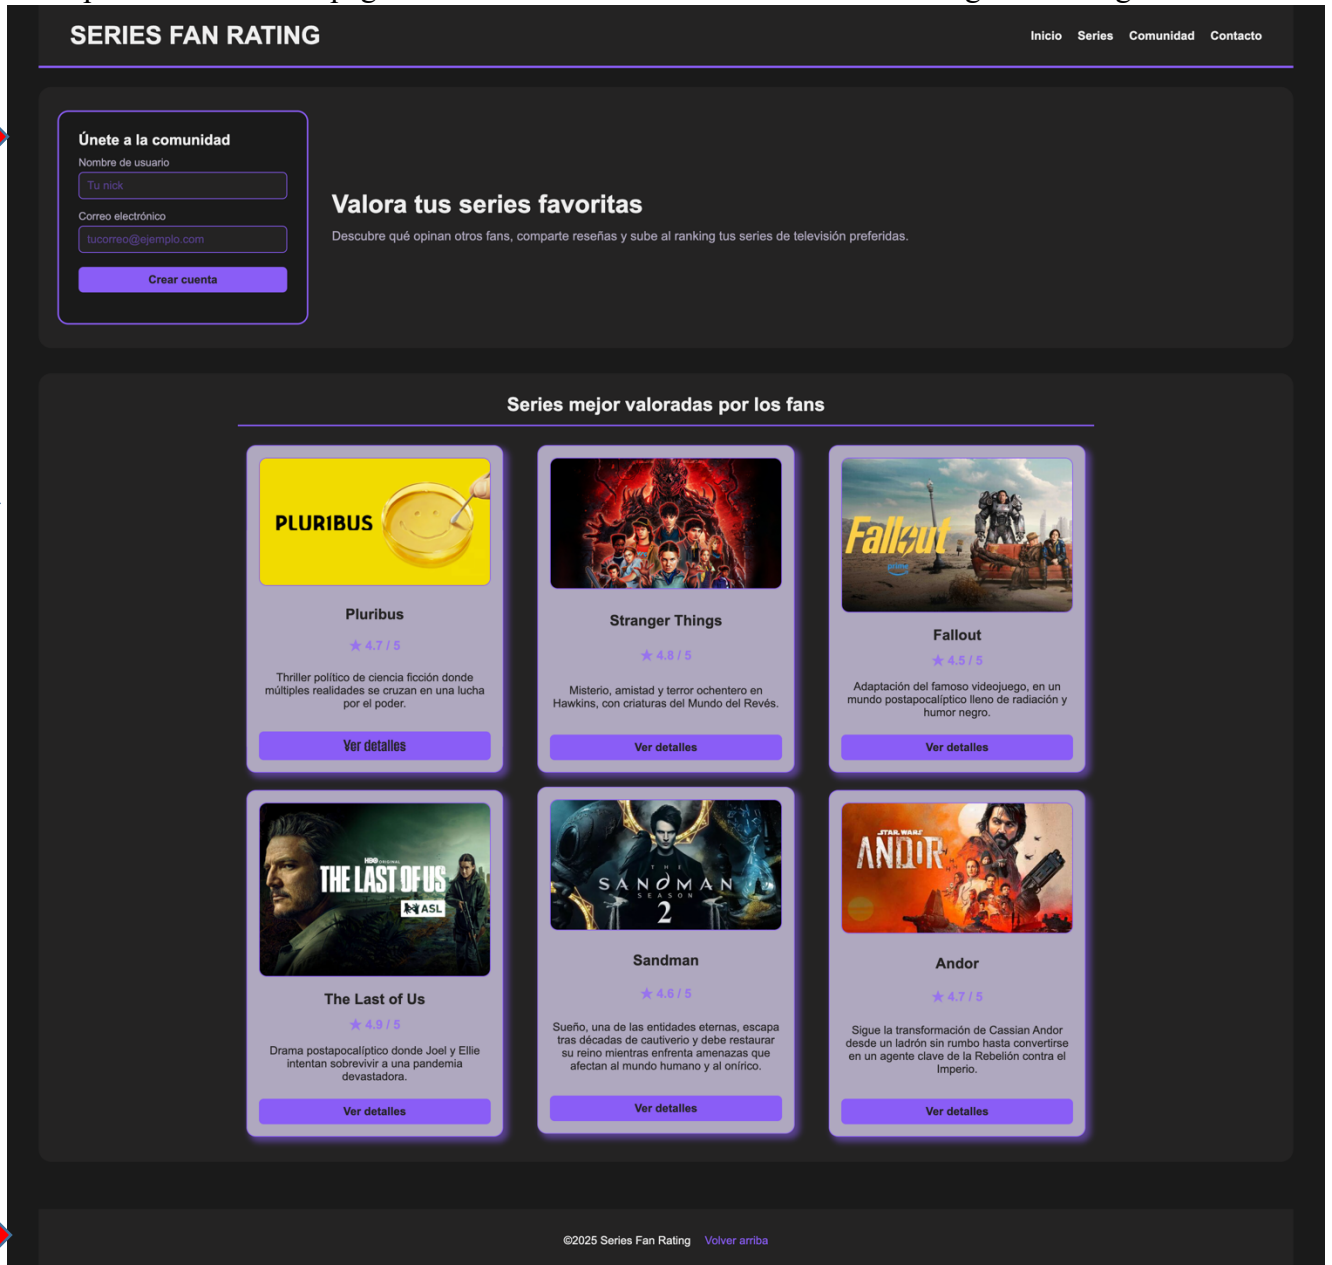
SERIES FAN RATING

Inicio Series Comunidad Contacto

Únete a la comunidad

Nombre de usuario

Tu nick

Correo electrónico

tucorreo@ejemplo.com

Crear cuenta

Valora tus series favoritas

Descubre qué opinan otros fans, comparte reseñas y sube al ranking tus series de televisión preferidas.

Series mejor valoradas por los fans

PLURIBUS

Pluribus

★ 4.7 / 5

Thriller político de ciencia ficción donde múltiples realidades se cruzan en una lucha por el poder.

Ver detalles

Stranger Things

★ 4.8 / 5

Misterio, amistad y terror ochentero en Hawkins, con criaturas del Mundo del Revés.

Ver detalles

Fallout

prime

Fallout

★ 4.5 / 5

Adaptación del famoso videojuego, en un mundo postapocalíptico lleno de radiación y humor negro.

Ver detalles

HBO ORIGINAL

THE LAST OF US

ASL

The Last of Us

★ 4.9 / 5

Drama postapocalíptico donde Joel y Ellie intentan sobrevivir a una pandemia devastadora.

Ver detalles

THE SANDMAN SEASON 2

Sandman

★ 4.6 / 5

Sueño, una de las entidades eternas, escapa tras décadas de cautiverio y debe restaurar su reino mientras enfrenta amenazas que afectan al mundo humano y al onírico.

Ver detalles

STAR WARS

ANDOR

Andor

★ 4.7 / 5

Sigue la transformación de Cassian Andor desde un ladrón sin rumbo hasta convertirse en un agente clave de la Rebelión contra el Imperio.

Ver detalles

©2025 Series Fan Rating Volver arriba